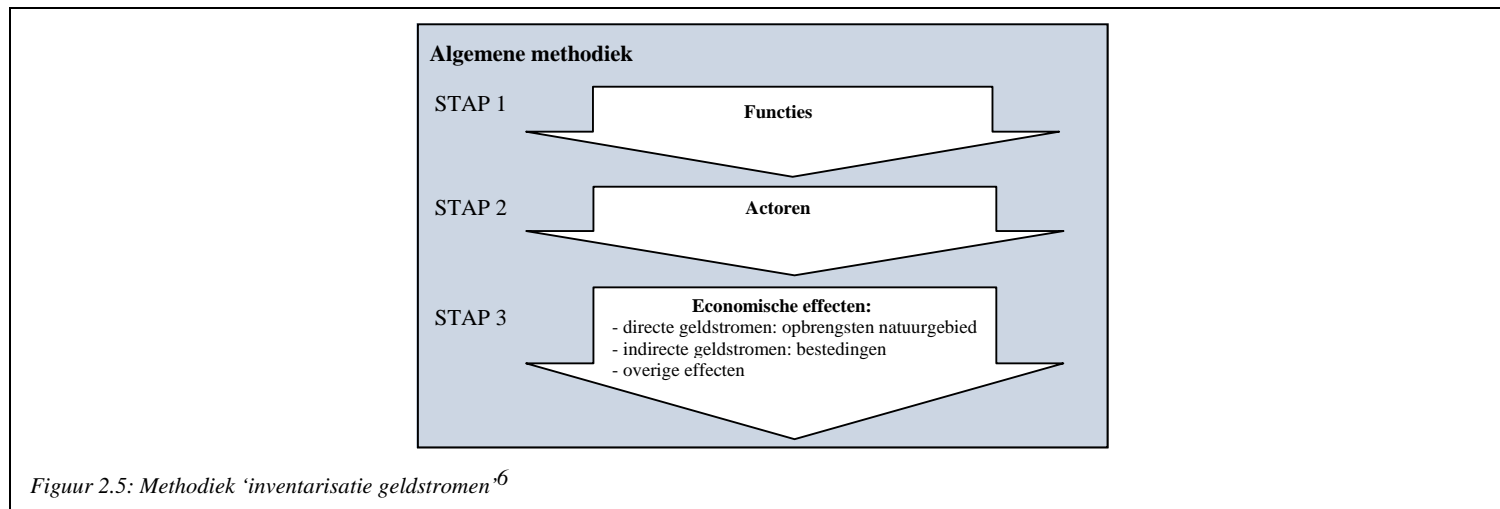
**Algemene methodiek**

STAP 1

**Functies**

STAP 2

**Actoren**

STAP 3

**Economische effecten:**
- directe geldstromen: opbrengsten natuurgebied
- indirecte geldstromen: bestedingen
- overige effecten

*Figuur 2.5: Methodiek 'inventarisatie geldstromen'*$^{6}$